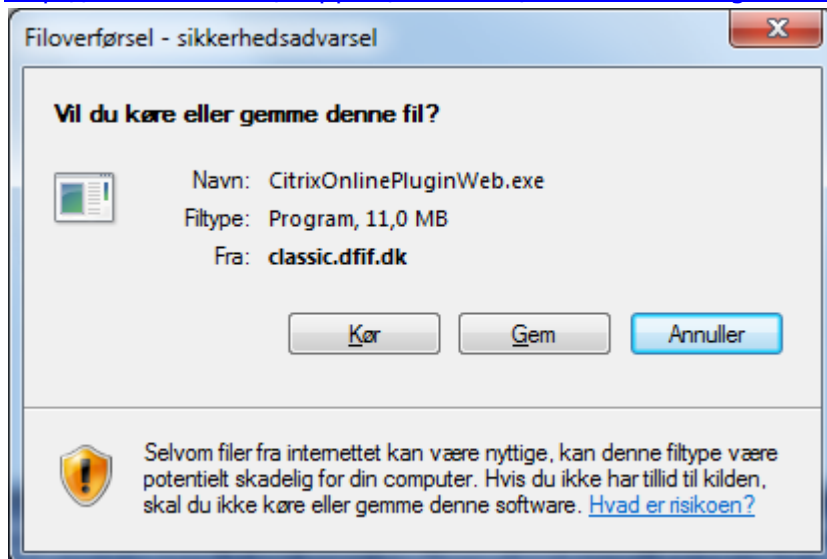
Filoverførsel - sikkerhedsadvarsel

Vil du køre eller gemme denne fil?

Navn: CitrixOnlinePluginWeb.exe
Filtype: Program, 11,0 MB
Fra: classic.dfif.dk

Kør | Gem | Annuller

Selvom filer fra internettet kan være nyttige, kan denne filtype være potentielt skadelig for din computer. Hvis du ikke har tillid til kilden, skal du ikke køre eller gemme denne software. Hvad er risikoen?